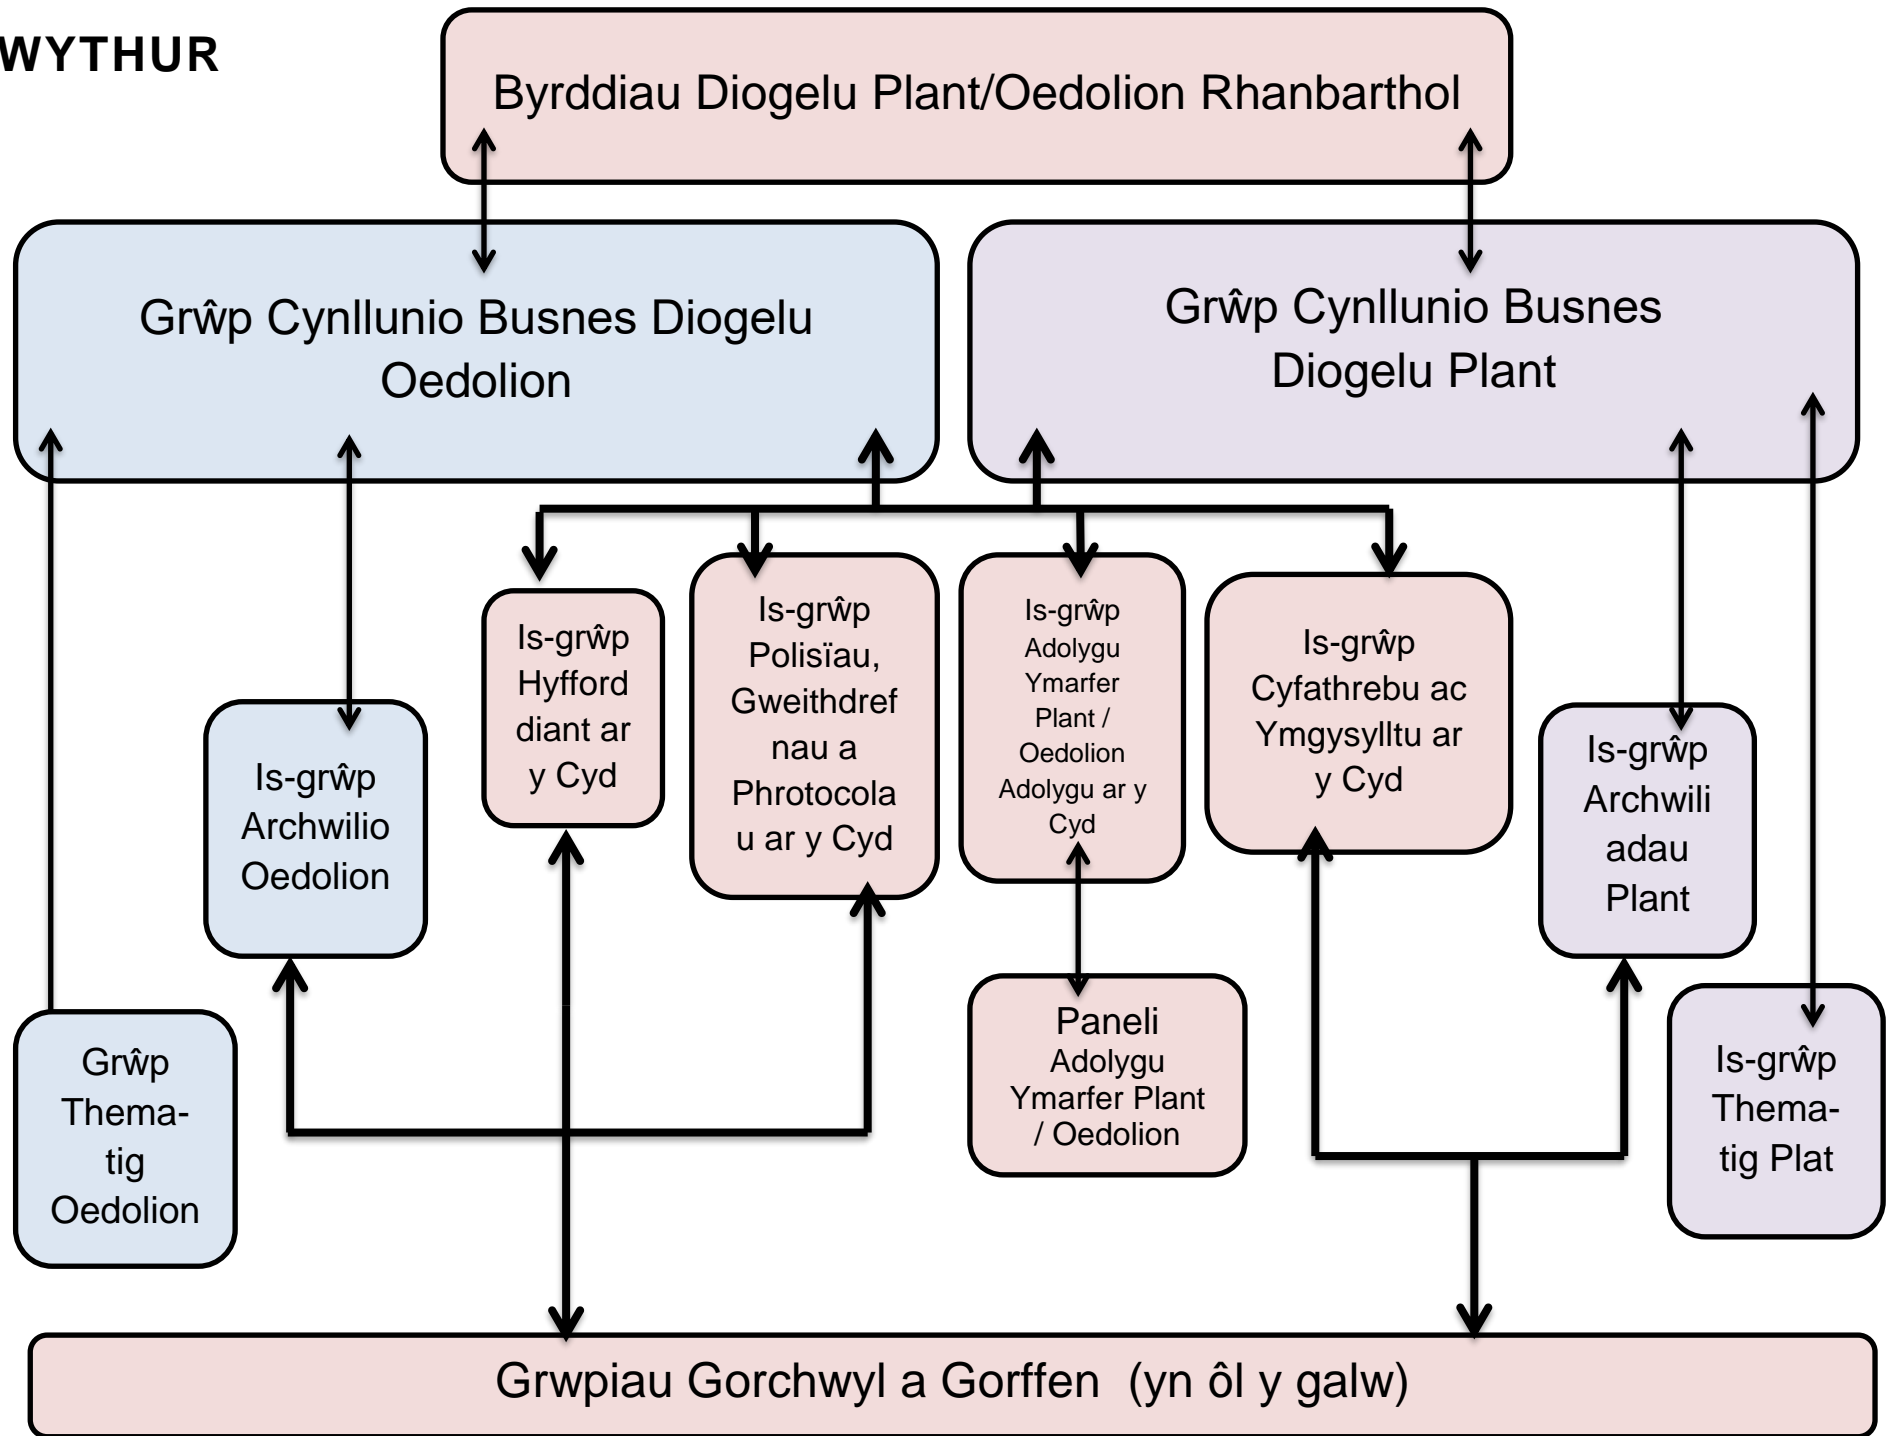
WYTHUR

Byrddiau Diogelu Plant/Oedolion Rhanbarthol

Grŵp Cynllunio Busnes Diogelu Oedolion

Grŵp Cynllunio Busnes Diogelu Plant

Is-grŵp Hyfforddiant ar y Cyd

Is-grŵp Polisïau, Gweithdrefnau a Phrotocolau ar y Cyd

Is-grŵp Adolygu Ymarfer Plant / Oedolion Adolygu ar y Cyd

Is-grŵp Cyfathrebu ac Ymgysylltu ar y Cyd

Is-grŵp Archwilio Oedolion

Is-grŵp Archwiliadau Plant

Paneli Adolygu Ymarfer Plant / Oedolion

Grŵp Thema-tig Oedolion

Is-grŵp Thema-tig Plat

Grwpiau Gorchwyl a Gorffen (yn ôl y galw)